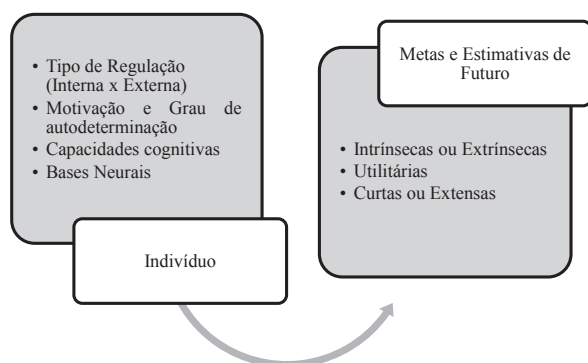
• Tipo de Regulação (Interna x Externa)
• Motivação e Grau de autodeterminação
• Capacidades cognitivas
• Bases Neurais

Indivíduo

Metas e Estimativas de Futuro

• Intrínsecas ou Extrínsecas
• Utilitárias
• Curtas ou Extensas